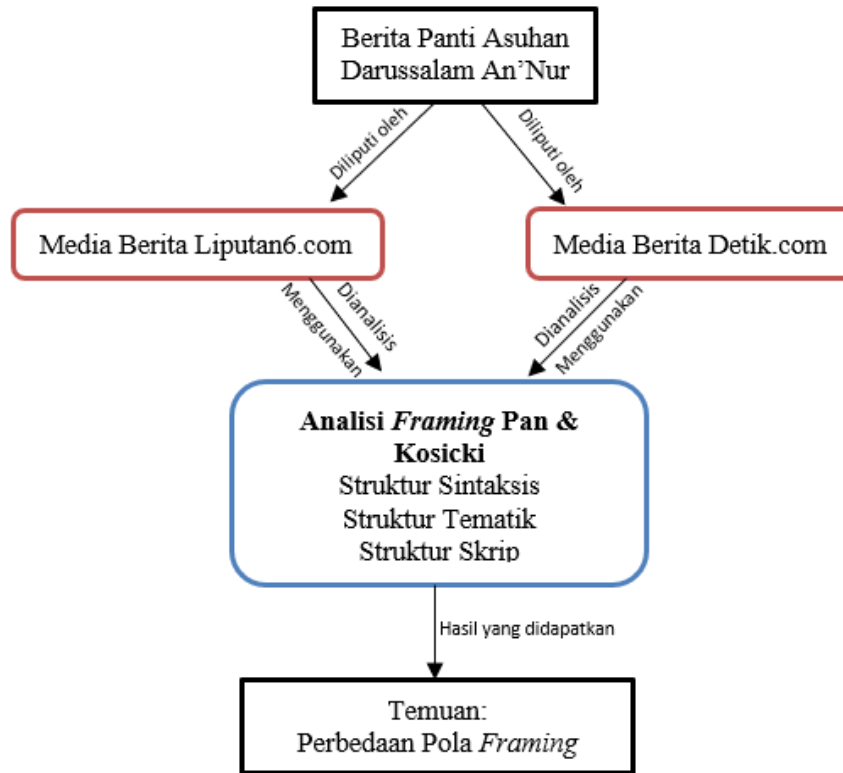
Berita Panti Asuhan Darussalam An'Nur

Diliputi oleh

Diliputi oleh

Media Berita Liputan6.com

Media Berita Detik.com

Menggunakan

Dianalisis

Dianalisis

Menggunakan

**Analisi *Framing* Pan & Kosicki**
Struktur Sintaksis
Struktur Tematik
Struktur Skrip

Hasil yang didapatkan

Temuan:
Perbedaan Pola *Framing*